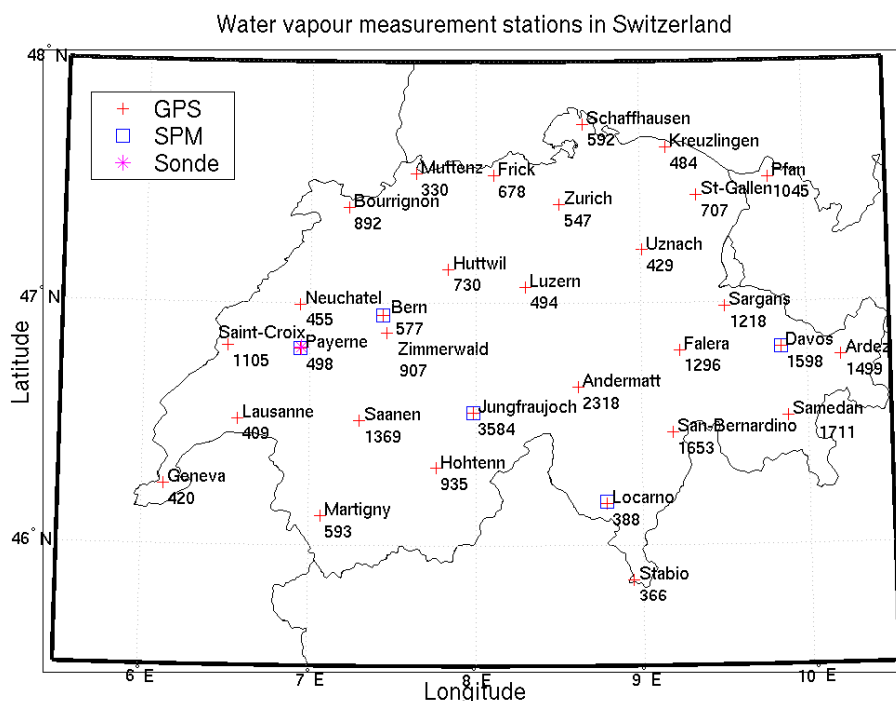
Water vapour measurement stations in Switzerland

48° N
47° N
46° N

Latitude

GPS
SPM
Sonde

Schaffhausen
592
Kreuzlingen
484
Muttenz
330
Frick
678
Pfan
1045
Bourrignon
892
Zurich
547
St-Gallen
707
Uznach
429
Huttwil
730
Luzern
494
Neuchatel
455
Bern
577
Sargans
1218
Saint-Croix
1105
Payerne
498
Zimmerwald
907
Falera
1296
Davos
1598
Ardez
1499
Andermatt
2318
Lausanne
409
Saanen
1369
Jungfraujoch
3584
Samedan
1711
San-Bernardino
1653
Hohtenn
935
Geneva
420
Locarno
388
Martigny
593
Stabio
366

6° E
7° E
8° E
9° E
10° E

Longitude